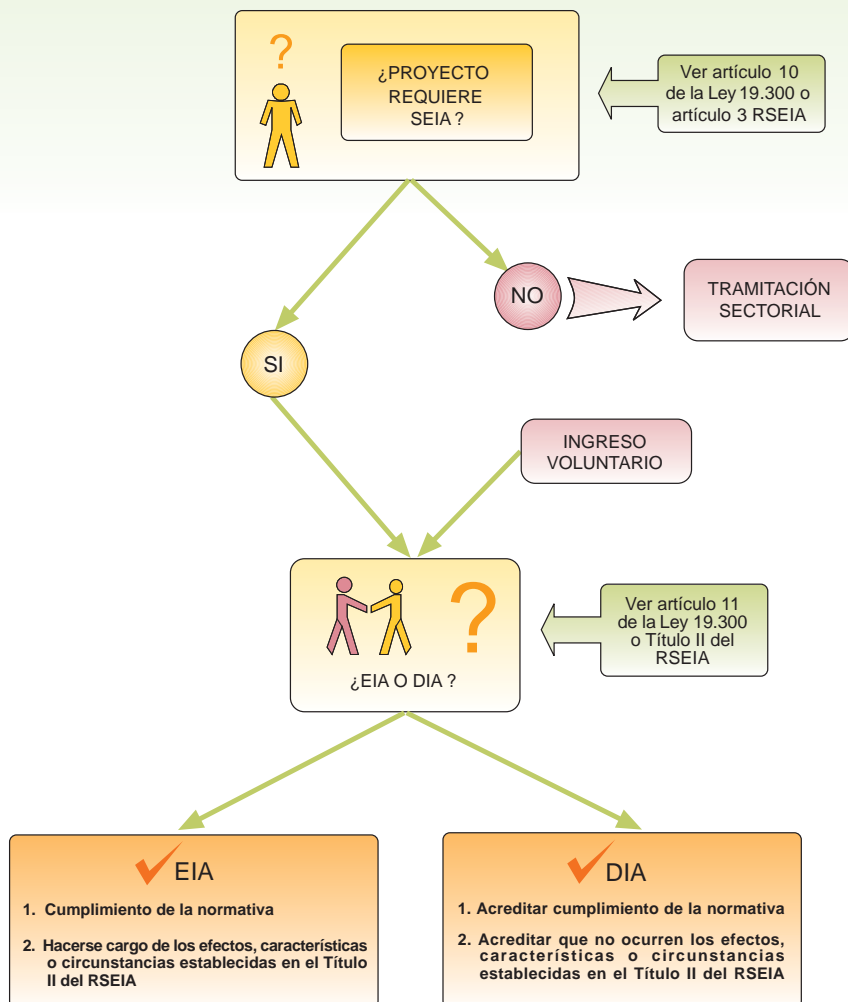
?

¿PROYECTO REQUIERE SEIA ?

Ver artículo 10 de la Ley 19.300 o artículo 3 RSEIA

NO

TRAMITACIÓN SECTORIAL

SI

INGRESO VOLUNTARIO

?

¿EIA O DIA ?

Ver artículo 11 de la Ley 19.300 o Título II del RSEIA

EIA

1. Cumplimiento de la normativa

2. Hacerse cargo de los efectos, características o circunstancias establecidas en el Título II del RSEIA

DIA

1. Acreditar cumplimiento de la normativa

2. Acreditar que no ocurren los efectos, características o circunstancias establecidas en el Título II del RSEIA